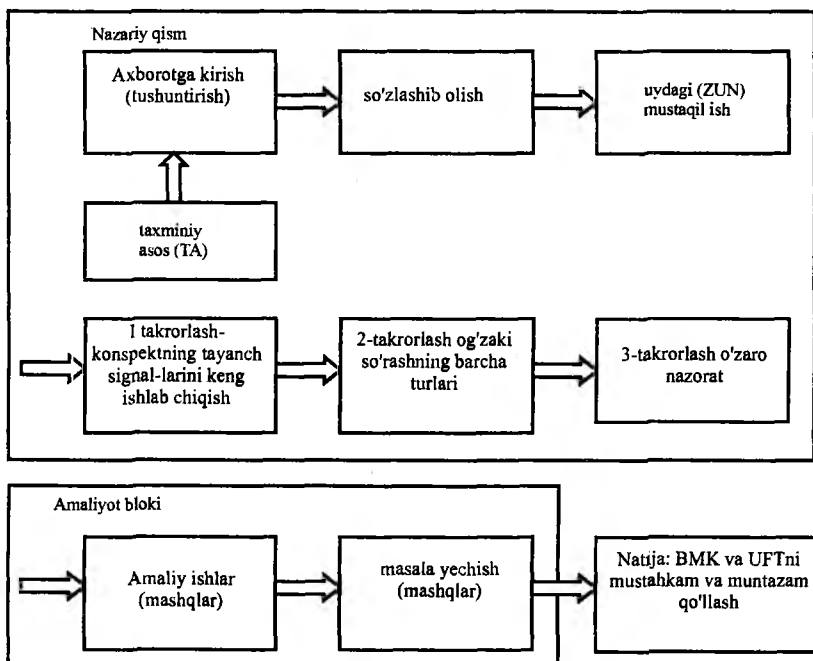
Nazariy qism

Axborotga kirish (tushuntirish)

so'zlashib olish

uydagi (ZUN) mustaqil ish

taxminiy asos (TA)

I takrorlash-konspektning tayanch signal-larini keng ishlab chiqish

2-takrorlash og'zaki so'rashning barcha turlari

3-takrorlash o'zaro nazorat

Amaliyot bloki

Amaliy ishlar (mashqlar)

masala yechish (mashqlar)

Natija: BMK va UFTni mustahkam va muntazam qo'llash